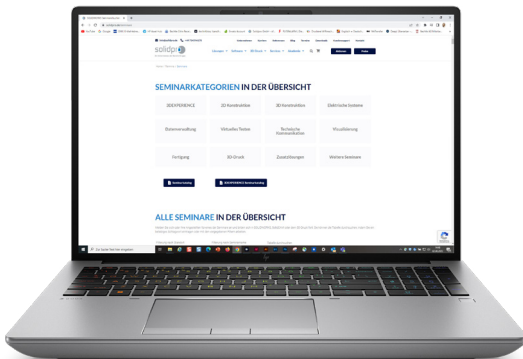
solidpro

SEMINARKATEGORIEN IN DER ÜBERSICHT

3DEXPERIENCE

2D Konstruktion

3D Konstruktion

Elektrische Systeme

Datenverwaltung

Virtuelles Testen

Technische Kommunikation

Visualisierung

Fertigung

3D-Druck

Zusatzlösungen

Weitere Seminare

ALLE SEMINARE IN DER ÜBERSICHT

Zur Suche Text hier eingeben